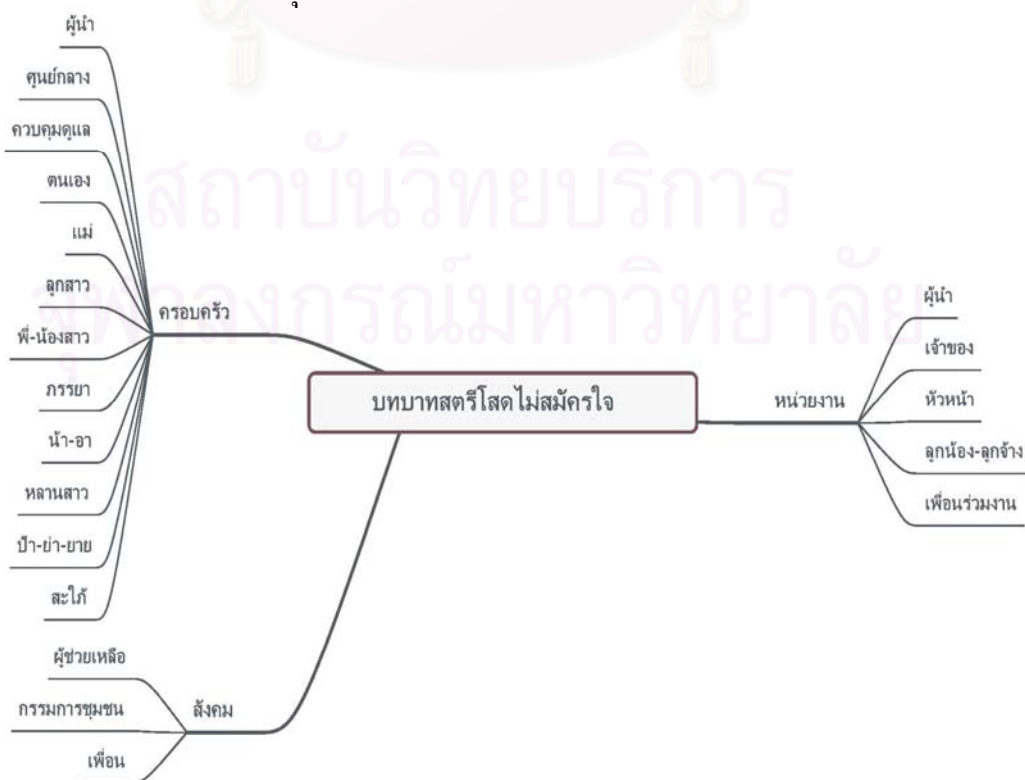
ผู้นำ
ศูนย์กลาง
ควบคุมดูแล
ตนเอง
แม่
ลูกสาว
พี่-น้องสาว
ภรรยา
น้า-อา
หลานสาว
ป้า-ย่า-ยาย
สะใภ้

ครอบครัว

สถาบันวิทยบริการ
จุฬาลงกรณ์มหาวิทยาลัย

บทบาทสตรีโสดไม่สมัครใจ

หน่วยงาน

ผู้นำ
เจ้าของ
หัวหน้า
ลูกน้อง-ลูกจ้าง
เพื่อนร่วมงาน

สังคม

ผู้ช่วยเหลือ
กรรมการชุมชน
เพื่อน